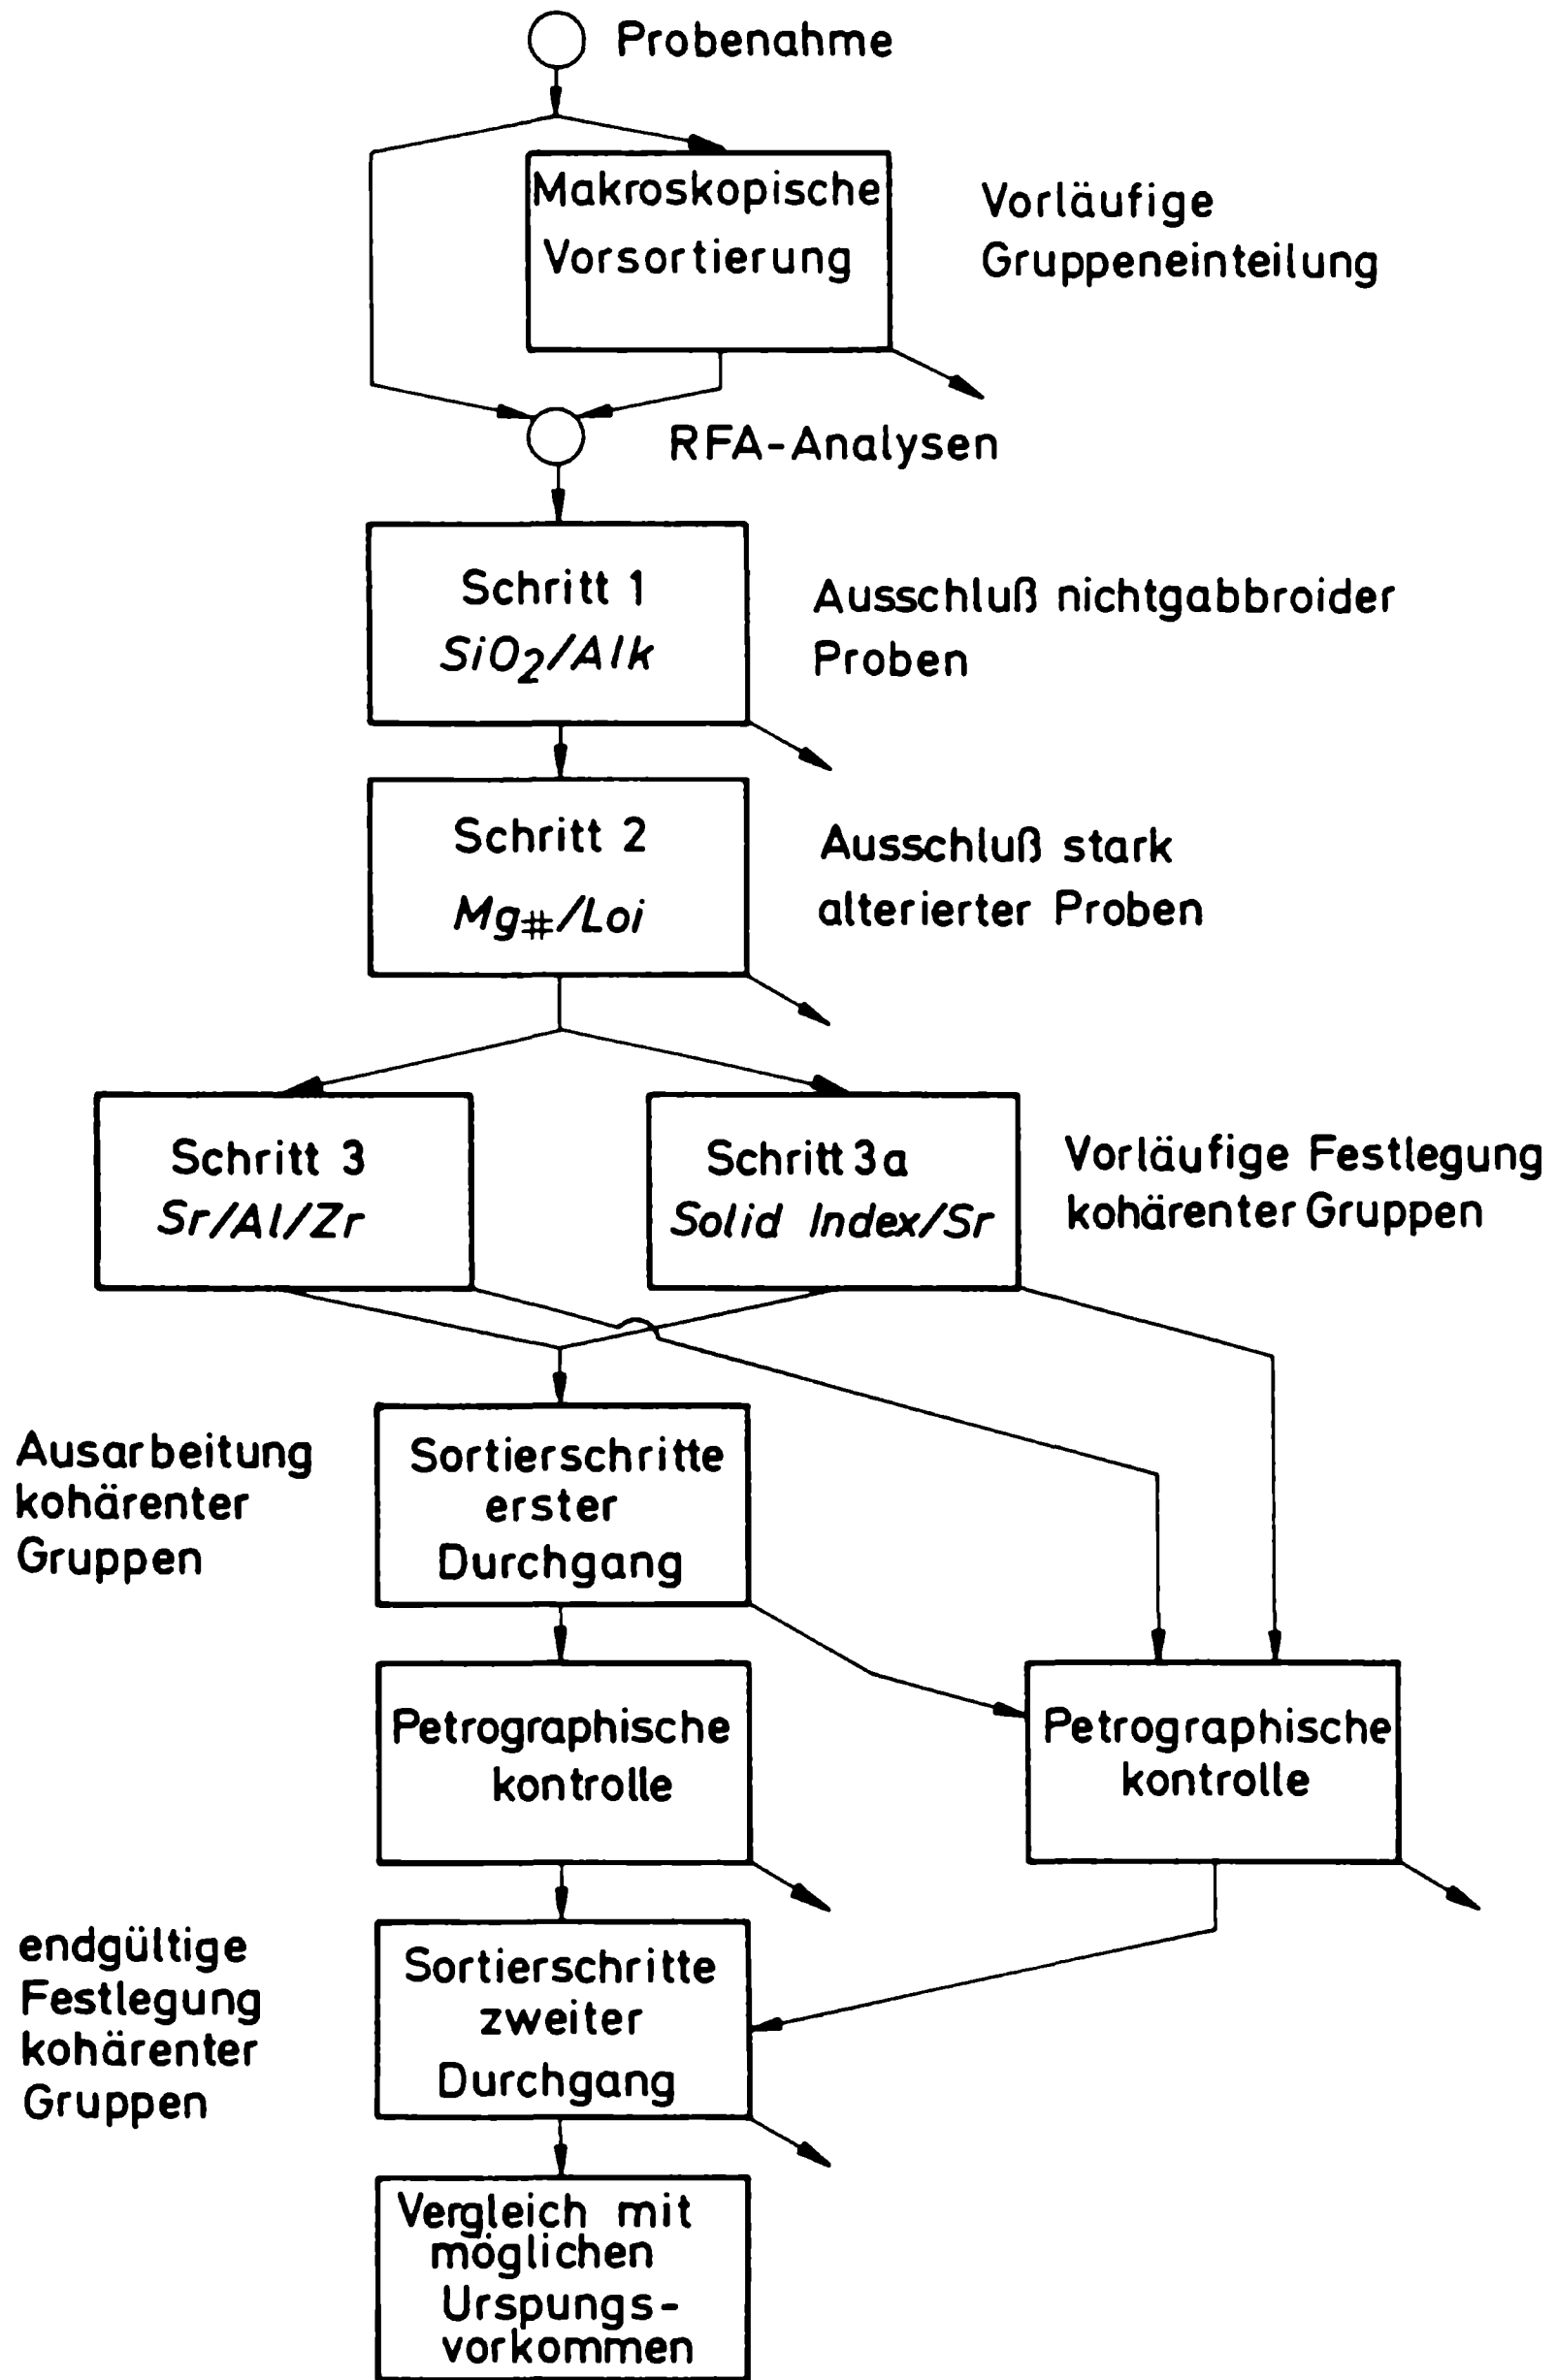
Probenahme

Makroskopische Vorsortierung

Vorläufige Gruppeneinteilung

RFA-Analysen

Schritt 1
$SiO_2/Alk$

Ausschluß nichtgabbroider Proben

Schritt 2
$Mg_{\#}/Loi$

Ausschluß stark alterierter Proben

Schritt 3
$Sr/Al/Zr$

Schritt 3a
Solid Index/Sr

Vorläufige Festlegung kohärenter Gruppen

Ausarbeitung kohärenter Gruppen

Sortierschritte erster Durchgang

Petrographische kontrolle

Petrographische kontrolle

endgültige Festlegung kohärenter Gruppen

Sortierschritte zweiter Durchgang

Vergleich mit möglichen Urspungs-vorkommen